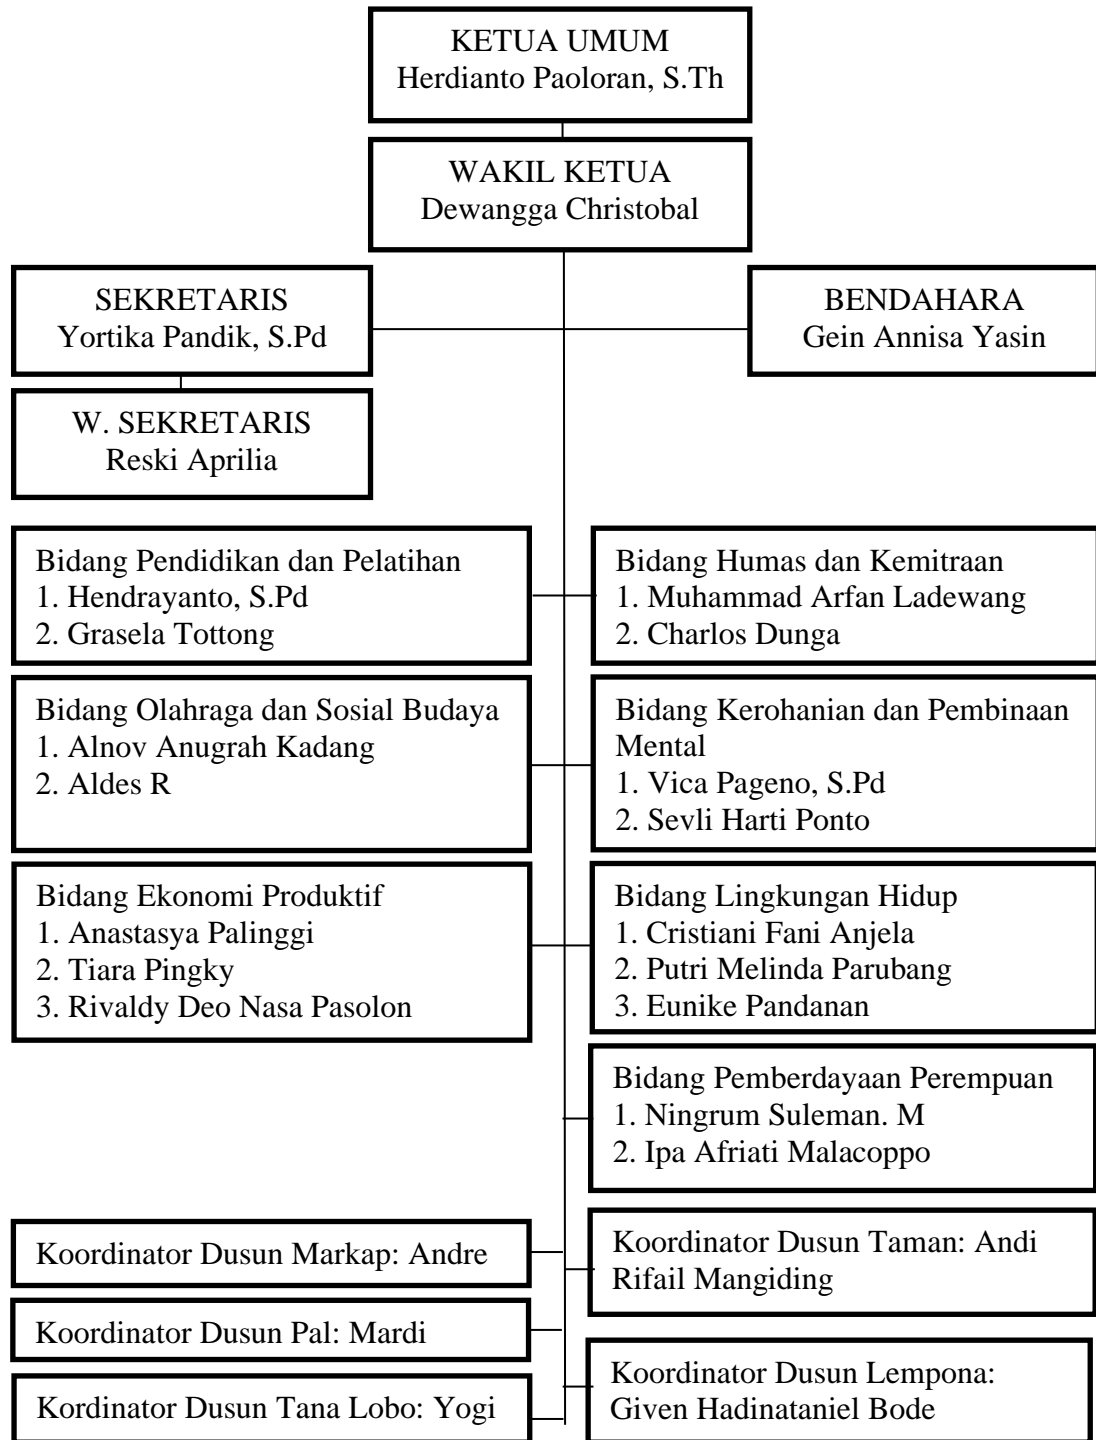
KETUA UMUM
Herdianto Paoloran, S.Th

WAKIL KETUA
Dewangga Christobal

SEKRETARIS
Yortika Pandik, S.Pd

BENDAHARA
Gein Annisa Yasin

W. SEKRETARIS
Reski Aprilia

Bidang Pendidikan dan Pelatihan
1. Hendrayanto, S.Pd
2. Grasela Tottong

Bidang Humas dan Kemitraan
1. Muhammad Arfan Ladewang
2. Charlos Dunga

Bidang Olahraga dan Sosial Budaya
1. Alnov Anugrah Kadang
2. Aldes R

Bidang Kerohanian dan Pembinaan Mental
1. Vica Pageno, S.Pd
2. Sevli Harti Ponto

Bidang Ekonomi Produktif
1. Anastasya Palinggi
2. Tiara Pingky
3. Rivaldy Deo Nasa Pasolon

Bidang Lingkungan Hidup
1. Cristiani Fani Anjela
2. Putri Melinda Parubang
3. Eunike Pandanan

Bidang Pemberdayaan Perempuan
1. Ningrum Suleman. M
2. Ipa Afriati Malacoppo

Koordinator Dusun Markap: Andre

Koordinator Dusun Taman: Andi Rifail Mangiding

Koordinator Dusun Pal: Mardi

Kordinator Dusun Tana Lobo: Yogi

Koordinator Dusun Lempona: Given Hadinataniel Bode